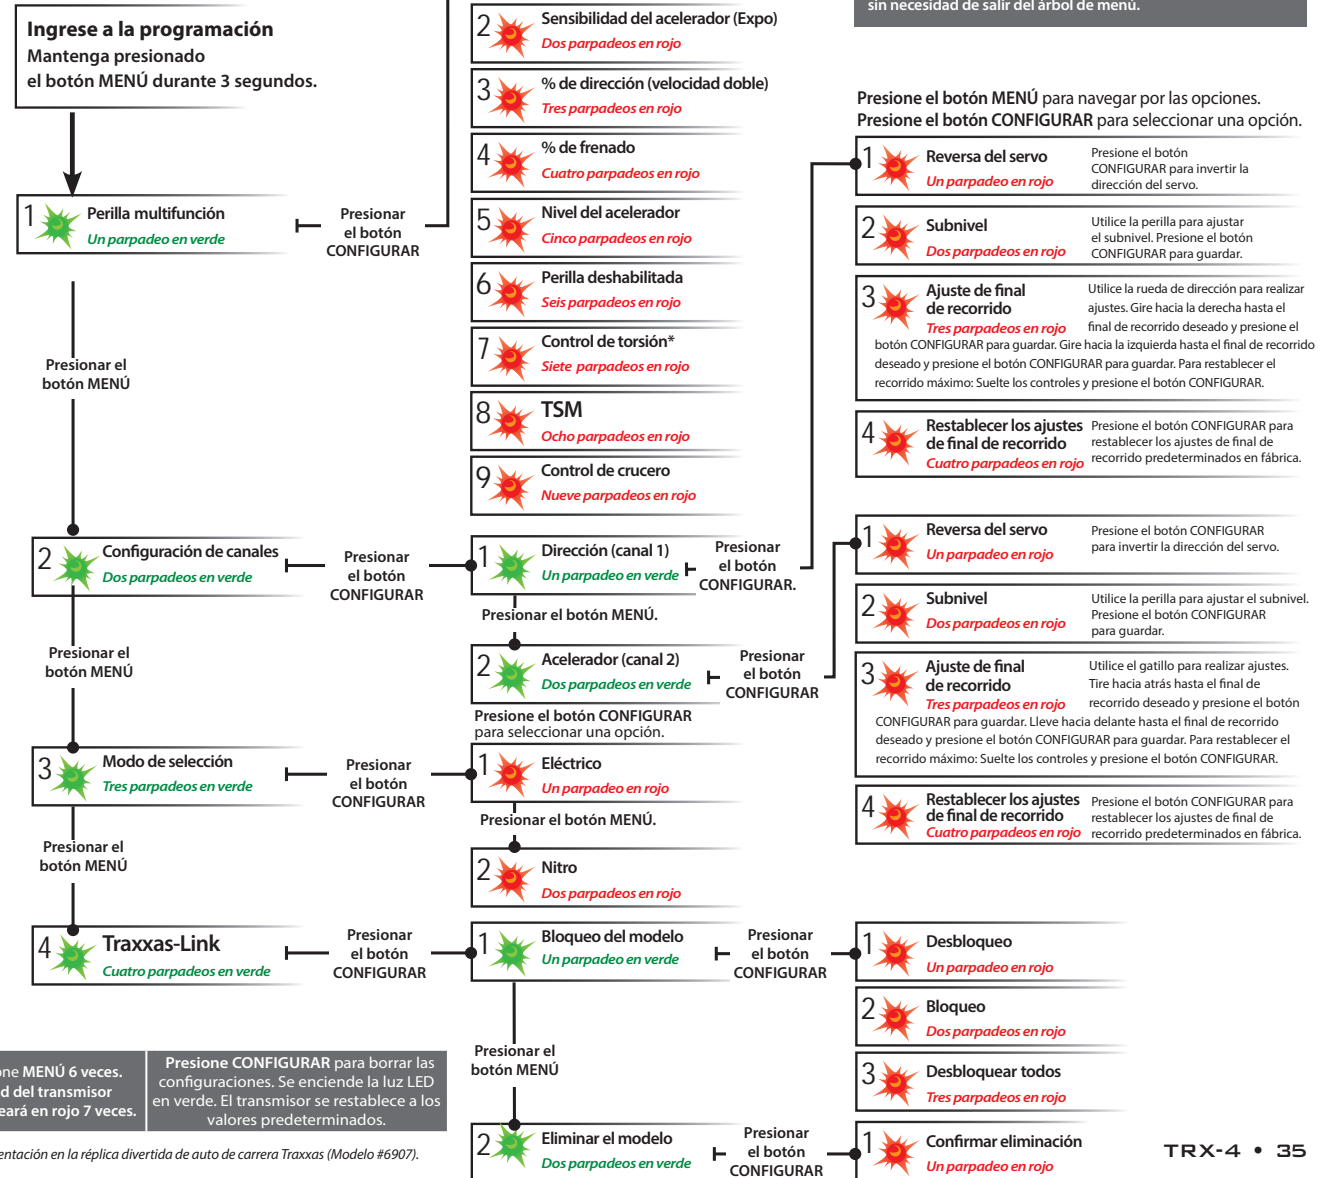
sin necesidad de salir del árbol de menú.

Ingrese a la programación
Mantenga presionado el botón MENÚ durante 3 segundos.

1 Perilla multifunción
Un parpadeo en verde

Presionar el botón CONFIGURAR

2 Sensibilidad del acelerador (Expo)
Dos parpadeos en rojo

3 % de dirección (velocidad doble)
Tres parpadeos en rojo

4 % de frenado
Cuatro parpadeos en rojo

5 Nivel del acelerador
Cinco parpadeos en rojo

6 Perilla deshabilitada
Seis parpadeos en rojo

7 Control de torsión*
Siete parpadeos en rojo

8 TSM
Ocho parpadeos en rojo

9 Control de crucero
Nueve parpadeos en rojo

Presionar el botón MENÚ

Presione el botón MENÚ para navegar por las opciones.
Presione el botón CONFIGURAR para seleccionar una opción.

1 Reversa del servo
Un parpadeo en rojo
Presione el botón CONFIGURAR para invertir la dirección del servo.

2 Subnivel
Dos parpadeos en rojo
Utilice la perilla para ajustar el subnivel. Presione el botón CONFIGURAR para guardar.

3 Ajuste de final de recorrido
Tres parpadeos en rojo
Utilice la rueda de dirección para realizar ajustes. Gire hacia la derecha hasta el final de recorrido deseado y presione el botón CONFIGURAR para guardar. Gire hacia la izquierda hasta el final de recorrido deseado y presione el botón CONFIGURAR para guardar. Para restablecer el recorrido máximo: Suelte los controles y presione el botón CONFIGURAR.

4 Restablecer los ajustes de final de recorrido
Cuatro parpadeos en rojo
Presione el botón CONFIGURAR para restablecer los ajustes de final de recorrido predeterminados en fábrica.

2 Configuración de canales
Dos parpadeos en verde

Presionar el botón CONFIGURAR

1 Dirección (canal 1)
Un parpadeo en verde

Presionar el botón CONFIGURAR.

Presionar el botón MENÚ.

1 Reversa del servo
Un parpadeo en rojo
Presione el botón CONFIGURAR para invertir la dirección del servo.

2 Subnivel
Dos parpadeos en rojo
Utilice la perilla para ajustar el subnivel. Presione el botón CONFIGURAR para guardar.

3 Ajuste de final de recorrido
Tres parpadeos en rojo
Utilice el gatillo para realizar ajustes. Tire hacia atrás hasta el final de recorrido deseado y presione el botón CONFIGURAR para guardar. Lleve hacia delante hasta el final de recorrido deseado y presione el botón CONFIGURAR para guardar. Para restablecer el recorrido máximo: Suelte los controles y presione el botón CONFIGURAR.

4 Restablecer los ajustes de final de recorrido
Cuatro parpadeos en rojo
Presione el botón CONFIGURAR para restablecer los ajustes de final de recorrido predeterminados en fábrica.

Presionar el botón MENÚ

2 Acelerador (canal 2)
Dos parpadeos en verde

Presionar el botón CONFIGURAR

Presione el botón CONFIGURAR para seleccionar una opción.

3 Modo de selección
Tres parpadeos en verde

Presionar el botón CONFIGURAR

1 Eléctrico
Un parpadeo en rojo

Presionar el botón MENÚ.

2 Nitro
Dos parpadeos en rojo

Presionar el botón MENÚ

4 Traxxas-Link
Cuatro parpadeos en verde

Presionar el botón CONFIGURAR

1 Bloqueo del modelo
Un parpadeo en verde

Presionar el botón CONFIGURAR

1 Desbloqueo
Un parpadeo en rojo

2 Bloqueo
Dos parpadeos en rojo

3 Desbloquear todos
Tres parpadeos en rojo

Presionar el botón MENÚ

2 Eliminar el modelo
Dos parpadeos en verde

Presionar el botón CONFIGURAR

1 Confirmar eliminación
Un parpadeo en rojo

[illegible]ne MENÚ 6 veces. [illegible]d del transmisor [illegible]eará en rojo 7 veces.

Presione CONFIGURAR para borrar las configuraciones. Se enciende la luz LED en verde. El transmisor se restablece a los valores predeterminados.

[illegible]entación en la réplica divertida de auto de carrera Traxxas (Modelo #6907).

TRX-4 • 35